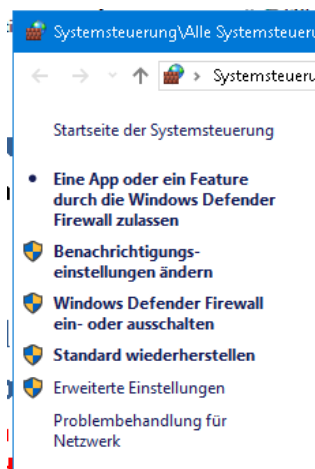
Systemsteuerung\Alle Systemsteuer

Systemsteueru

Startseite der Systemsteuerung

Eine App oder ein Feature durch die Windows Defender Firewall zulassen

Benachrichtigungseinstellungen ändern

Windows Defender Firewall ein- oder ausschalten

Standard wiederherstellen

Erweiterte Einstellungen

Problembehandlung für Netzwerk